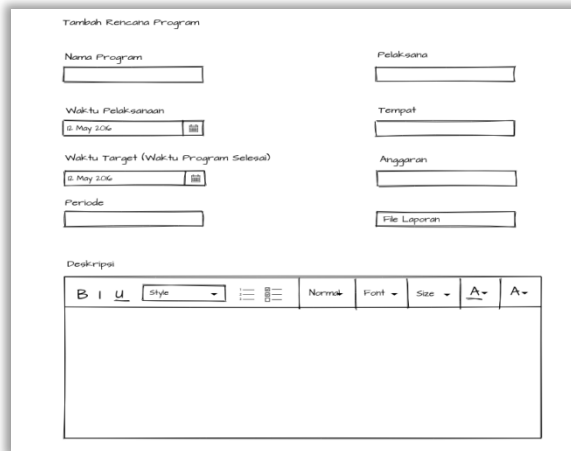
Tambah Rencana Program

Nama Program

Pelaksana

Waktu Pelaksanaan

12 May 2016

Tempat

Waktu Target (Waktu Program Selesai)

12 May 2016

Anggaran

Periode

File Laporan

Deskripsi

B I U Style Normal Font Size A A